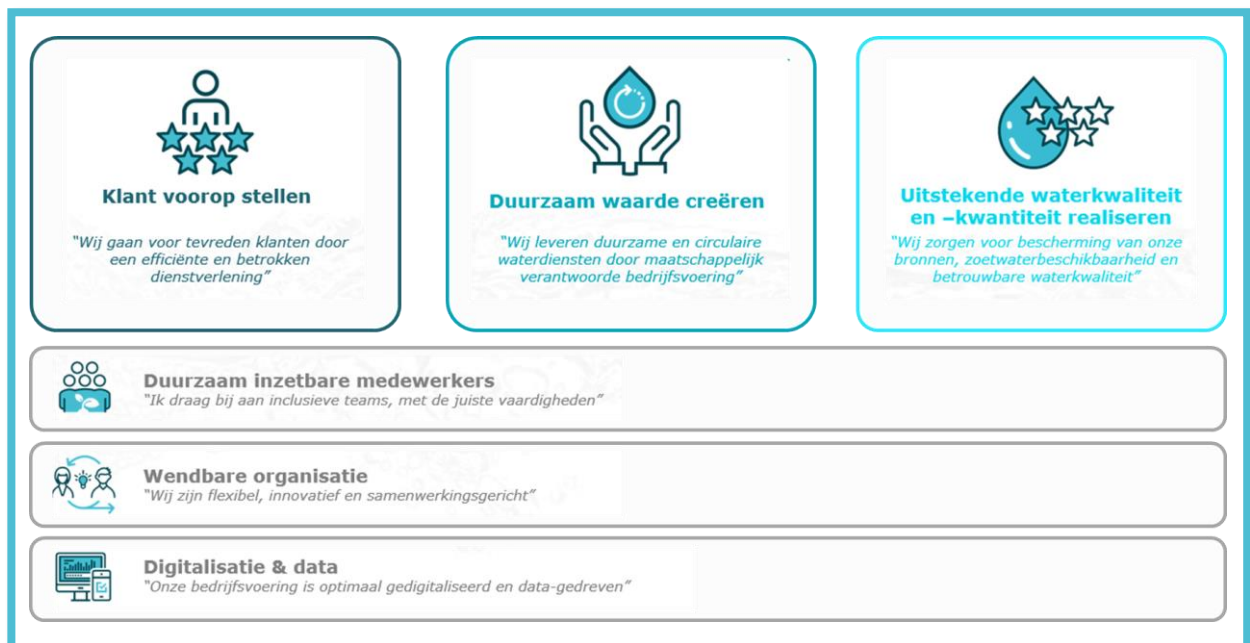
Klant voorop stellen

"Wij gaan voor tevreden klanten door een efficiënte en betrokken dienstverlening"

Duurzaam waarde creëren

"Wij leveren duurzame en circulaire waterdiensten door maatschappelijk verantwoorde bedrijfsvoering"

Uitstekende waterkwaliteit en –kwantiteit realiseren

"Wij zorgen voor bescherming van onze bronnen, zoetwaterbeschikbaarheid en betrouwbare waterkwaliteit"

Duurzaam inzetbare medewerkers
"Ik draag bij aan inclusieve teams, met de juiste vaardigheden"

Wendbare organisatie
"Wij zijn flexibel, innovatief en samenwerkingsgericht"

Digitalisatie & data
"Onze bedrijfsvoering is optimaal gedigitaliseerd en data-gedreven"